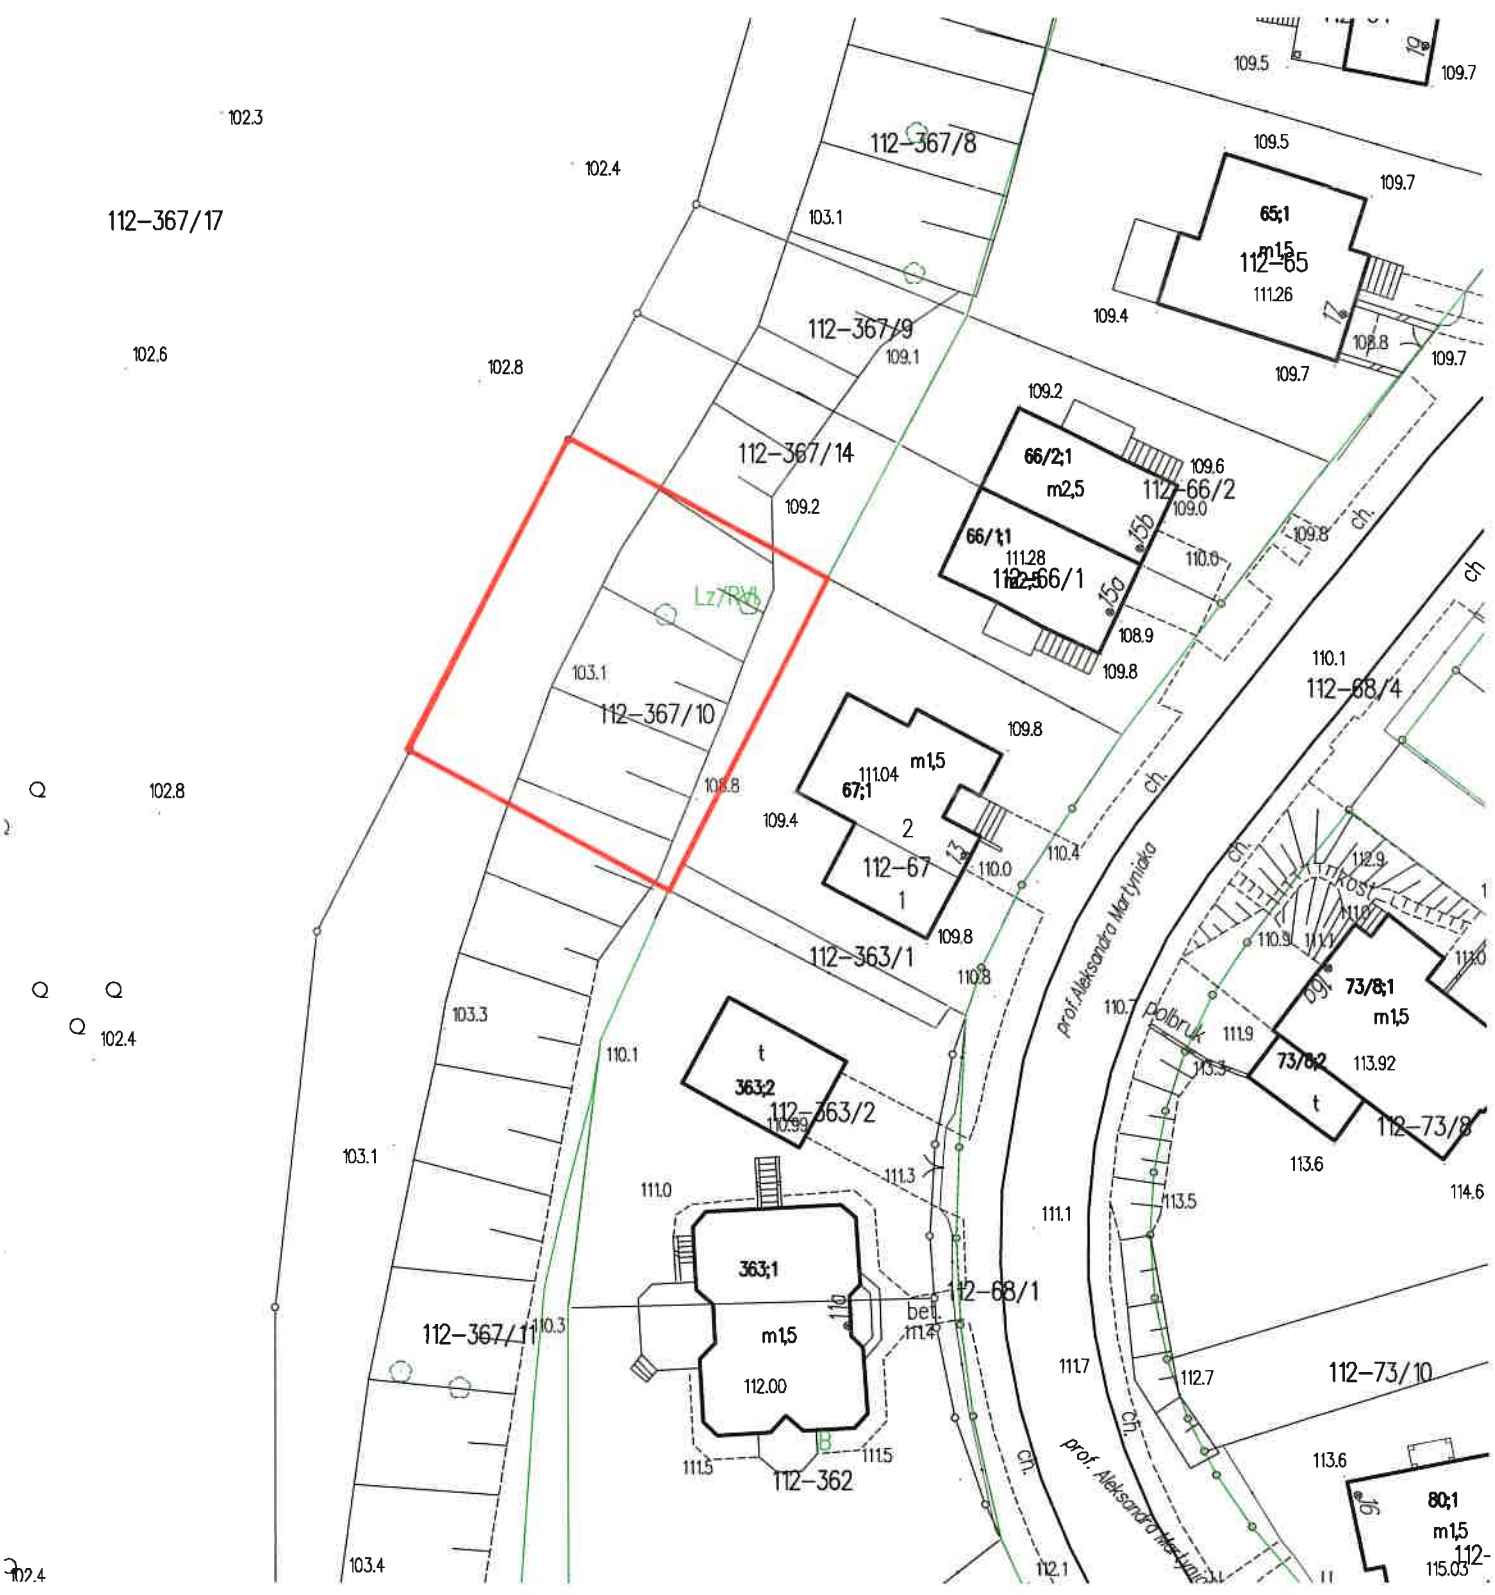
109.5
19
109.7
102.3
102.4
112–367/8
109.5
109.7
112–367/17
103.1
65;1
m1,5
112–65
111.26
109.4
17
108.8
109.7
109.7
102.6
102.8
112–367/9
109.1
109.2
112–367/14
66/2;1
m2,5
109.6
112–66/2
109.0
109.2
15b
109.8
ch.
66/1;1
111.28
112–66/1
110.0
15a
Lz/RVI
108.9
109.8
ch
103.1
110.1
112–68/4
112–367/10
109.8
111.04
m1,5
67;1
108.8
Q
102.8
109.4
2
ch.
112–67
13
110.0
110.4
1
ch.
112.9
kost
109.8
110.9
111.1
111.0
112–363/1
110.8
Q
Q
19a
73/8;1
Q
102.4
103.3
110.7
polbruk
m1,5
111.9
110.1
t
prof. Aleksandra Martyniaka
73/8;2
113.92
363;2
113.3
112–363/2
110.99
t
112–73/8
103.1
111.3
113.6
114.6
111.0
113.5
111.1
363;1
112–68/1
11a
bet.
112–367/11
110.3
m1,5
111.4
111.7
112.7
112–73/10
112.00
ch.
B
ch.
111.5
111.5
113.6
112–362
prof. Aleksandra Martyniaka
16
80;1
m1,5
102.4
103.4
112.1
115.03
112-